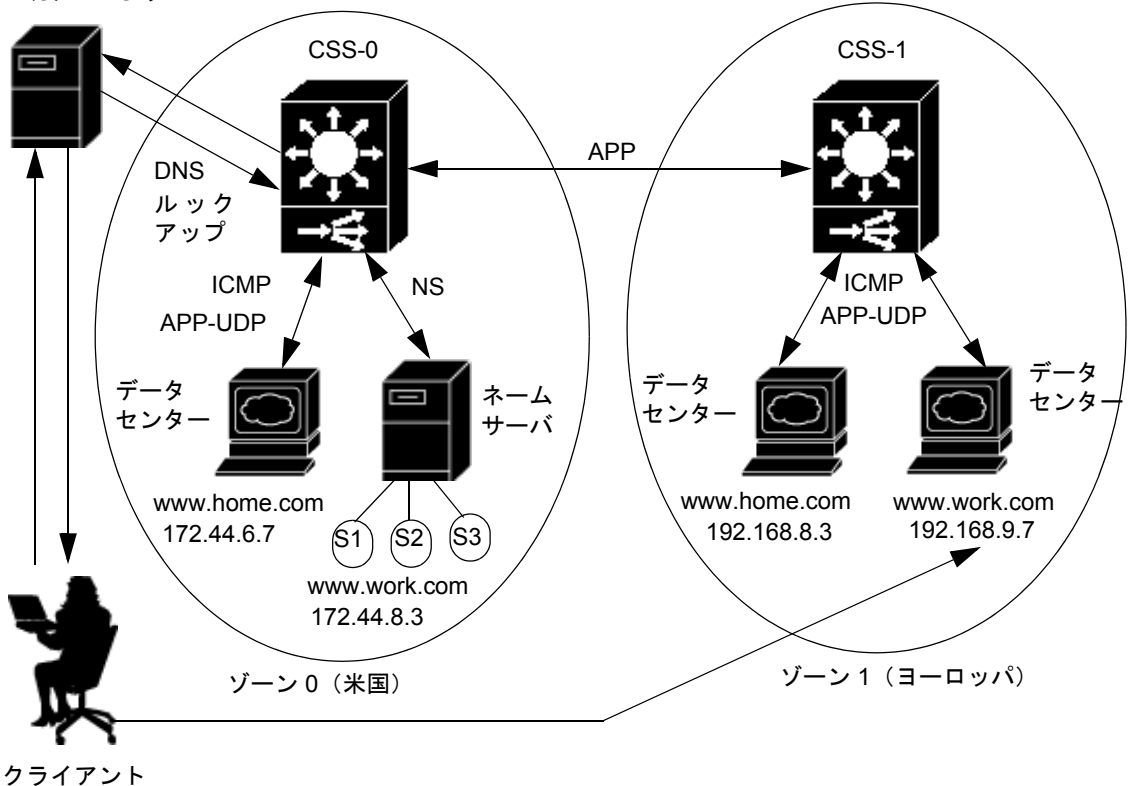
CSS-0

CSS-1

DNS ルックアップ

APP

ICMP

APP-UDP

NS

ICMP

APP-UDP

データセンター

ネームサーバ

データセンター

データセンター

www.home.com 172.44.6.7

S1 S2 S3

www.work.com 172.44.8.3

www.home.com 192.168.8.3

www.work.com 192.168.9.7

ゾーン 0（米国）

ゾーン 1（ヨーロッパ）

クライアント